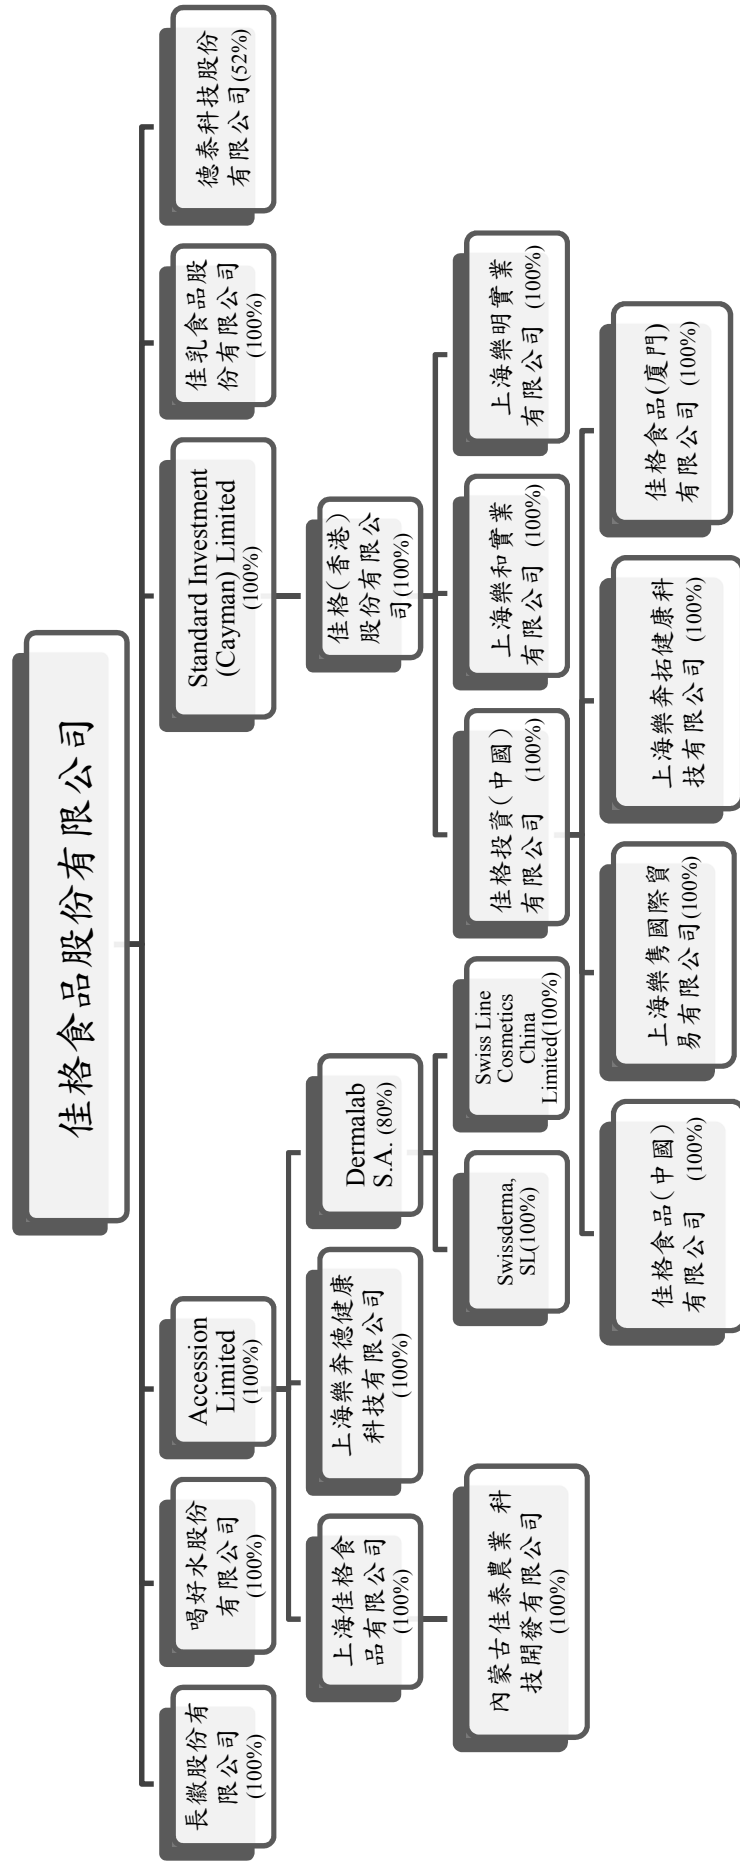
佳格食品股份有限公司

德泰科技股份有限公司(52%)

佳乳食品股份有限公司 (100%)

Standard Investment (Cayman) Limited (100%)

Accession Limited (100%)

喝好水股份有限公司 (100%)

長徽股份有限公司 (100%)

佳格(香港)股份有限公司(100%)

上海樂明實業有限公司 (100%)

上海樂和實業有限公司 (100%)

佳格投資(中國)有限公司 (100%)

佳格食品(廈門)有限公司 (100%)

上海樂奔拓健康科技有限公司 (100%)

上海樂雋國際貿易有限公司(100%)

佳格食品(中國)有限公司 (100%)

Dermalab S.A. (80%)

Swiss Line Cosmetics China Limited(100%)

Swissderma, SL(100%)

上海樂奔德健康科技有限公司 (100%)

上海佳格食品有限公司 (100%)

內蒙古佳泰農業科技開發有限公司 (100%)